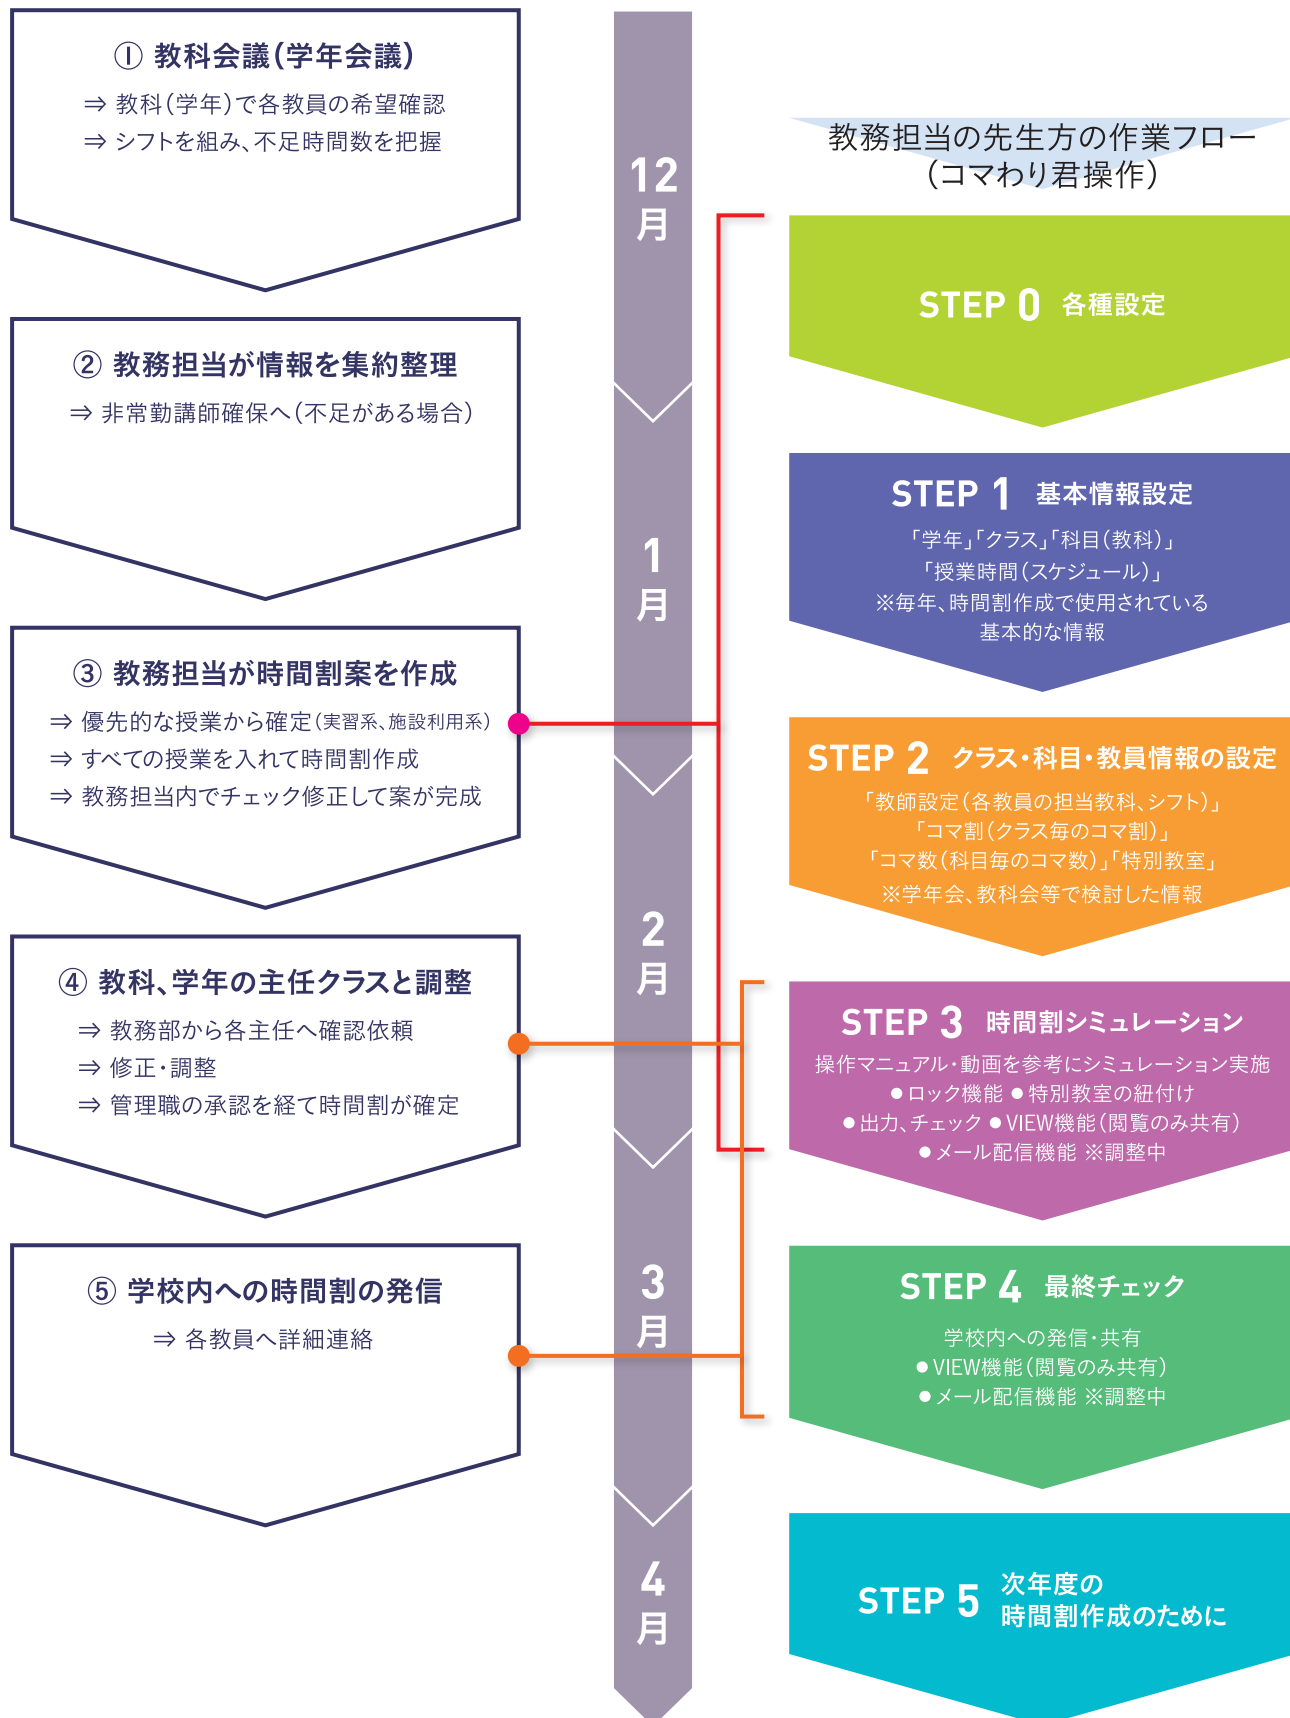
① 教科会議(学年会議)
⇒ 教科(学年)で各教員の希望確認
⇒ シフトを組み、不足時間数を把握

② 教務担当が情報を集約整理
⇒ 非常勤講師確保へ(不足がある場合)

③ 教務担当が時間割案を作成
⇒ 優先的な授業から確定(実習系、施設利用系)
⇒ すべての授業を入れて時間割作成
⇒ 教務担当内でチェック修正して案が完成

④ 教科、学年の主任クラスと調整
⇒ 教務部から各主任へ確認依頼
⇒ 修正・調整
⇒ 管理職の承認を経て時間割が確定

⑤ 学校内への時間割の発信
⇒ 各教員へ詳細連絡

12月

1月

2月

3月

4月

教務担当の先生方の作業フロー
(コマわり君操作)

STEP 0 各種設定

STEP 1 基本情報設定
「学年」「クラス」「科目(教科)」
「授業時間(スケジュール)」
※毎年、時間割作成で使用されている基本的な情報

STEP 2 クラス・科目・教員情報の設定
「教師設定(各教員の担当教科、シフト)」
「コマ割(クラス毎のコマ割)」
「コマ数(科目毎のコマ数)」「特別教室」
※学年会、教科会等で検討した情報

STEP 3 時間割シミュレーション
操作マニュアル・動画を参考にシミュレーション実施
● ロック機能 ● 特別教室の紐付け
● 出力、チェック ● VIEW機能(閲覧のみ共有)
● メール配信機能 ※調整中

STEP 4 最終チェック
学校内への発信・共有
● VIEW機能(閲覧のみ共有)
● メール配信機能 ※調整中

STEP 5 次年度の時間割作成のために